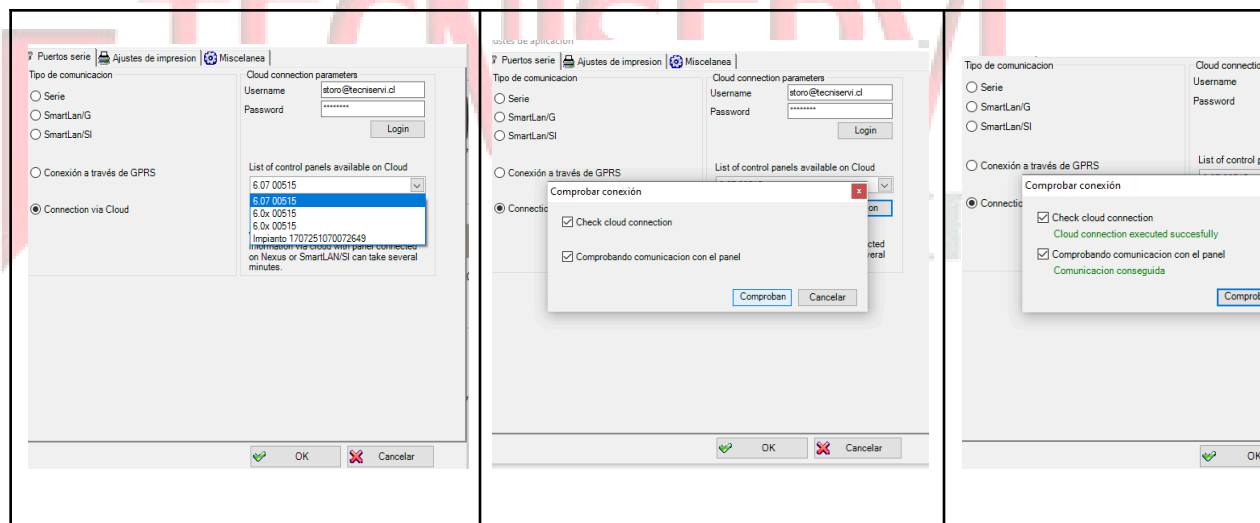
Puertos serie | Ajustes de impresion | Miscelanea

Tipo de comunicacion
Serie
SmartLan/G
SmartLan/SI
Conexión a través de GPRS
Connection via Cloud

Cloud connection parameters
Username storo@tecniservi.cl
Password ********
Login

List of control panels available on Cloud
6.07 00515
6.07 00515
6.0x 00515
6.0x 00515
Impianto 1707251070072649

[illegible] information via cloud with panel connected on Nexus or SmartLAN/SI can take several minutes.

OK Cancelar

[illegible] de aplicacion
Puertos serie | Ajustes de impresion | Miscelanea

Tipo de comunicacion
Serie
SmartLan/G
SmartLan/SI
Conexión a través de GPRS
Connectio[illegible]

Cloud connection parameters
Username storo@tecniservi.cl
Password ********
Login

List of control panels available on Cloud

Comprobar conexión
Check cloud connection
Comprobando comunicacion con el panel
Comproban Cancelar

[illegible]on
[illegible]cted
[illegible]veral

OK Cancelar

Tipo de comunicacion
Serie
SmartLan/G
SmartLan/SI
Conexión a través de GPRS
Connectic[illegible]

Cloud connectio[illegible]
Username
Password

List of control p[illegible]

Comprobar conexión
Check cloud connection
Cloud connection executed succesfully
Comprobando comunicacion con el panel
Comunicacion conseguida
Comprob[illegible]

OK